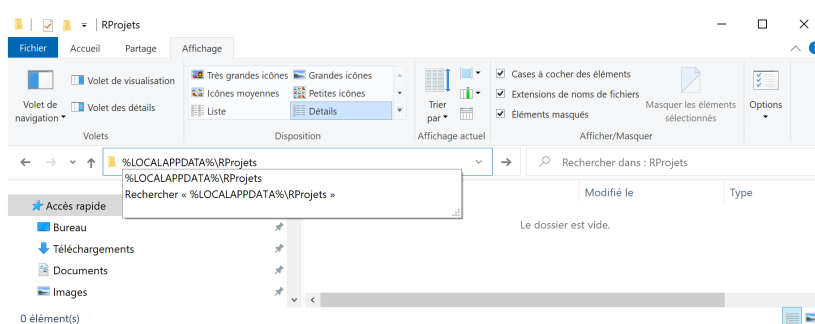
RProjets

Fichier Accueil Partage Affichage

Volet de navigation
Volet de visualisation
Volet des détails
Volets

Très grandes icônes
Grandes icônes
Icônes moyennes
Petites icônes
Liste
Détails
Disposition

Trier par
Affichage actuel

Cases à cocher des éléments
Extensions de noms de fichiers
Éléments masqués
Masquer les éléments sélectionnés
Afficher/Masquer

Options

%LOCALAPPDATA%\RProjets
Rechercher dans : RProjets

%LOCALAPPDATA%\RProjets
Rechercher « %LOCALAPPDATA%\RProjets »

Modifié le
Type

Accès rapide
Bureau
Téléchargements
Documents
Images

Le dossier est vide.

0 élément(s)